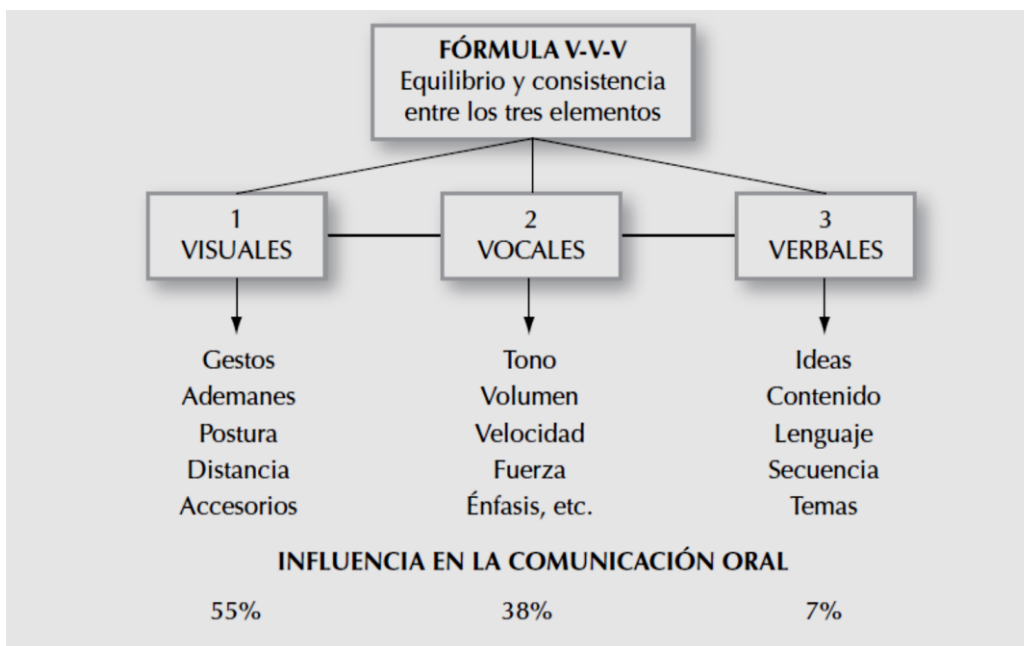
FÓRMULA V-V-V
Equilibrio y consistencia entre los tres elementos

1
VISUALES

2
VOCALES

3
VERBALES

Gestos
Ademanes
Postura
Distancia
Accesorios

Tono
Volumen
Velocidad
Fuerza
Énfasis, etc.

Ideas
Contenido
Lenguaje
Secuencia
Temas

INFLUENCIA EN LA COMUNICACIÓN ORAL

55%
38%
7%